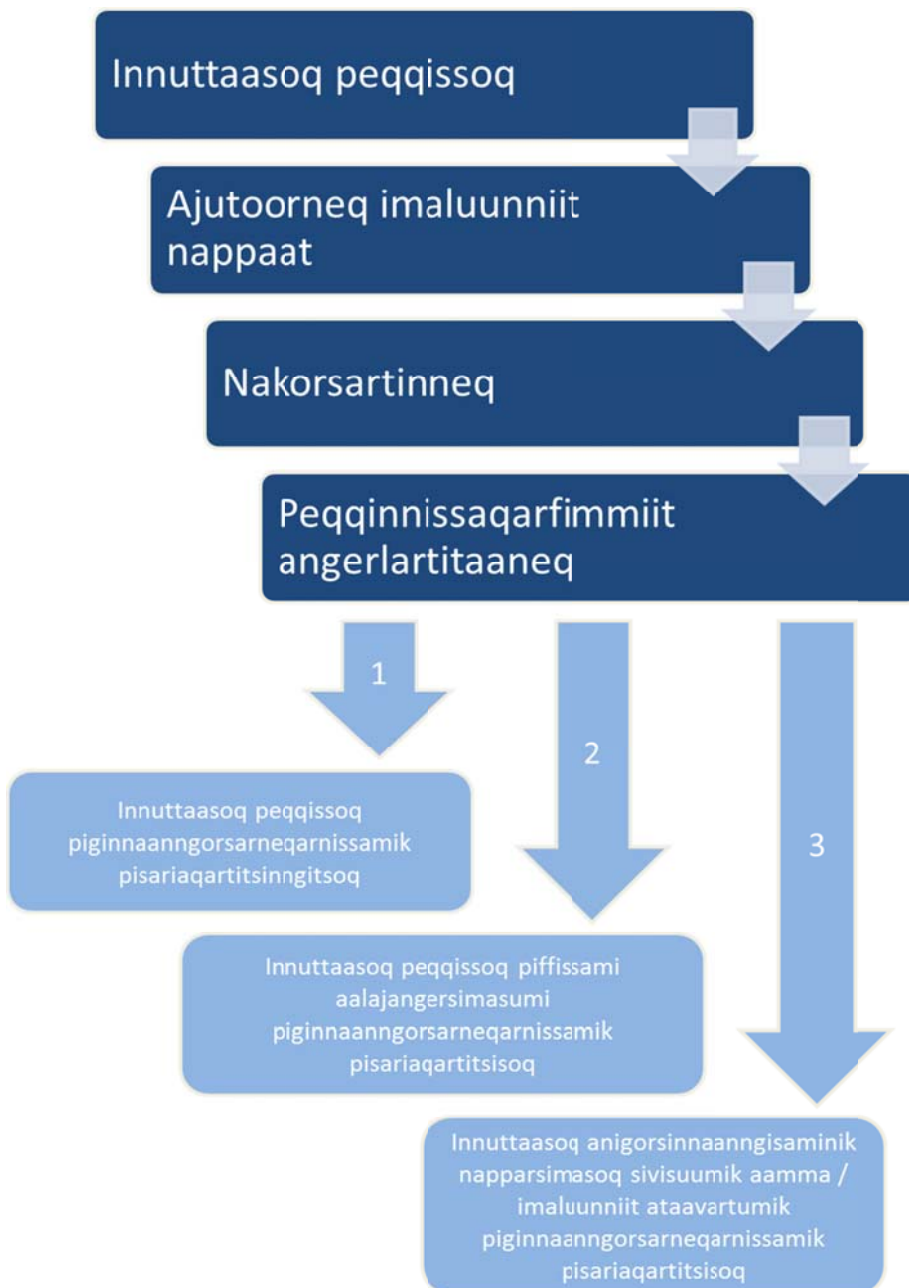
Innuttaasoq peqqissoq

Ajutoorneq imaluunniit nappaat

Nakorsartinneq

Peqqinnissaqarfimmiit angerlartitaaneq

1

2

3

Innuttaasoq peqqissoq piginnaanngorsarneqarnissamik pisariaqartitsinngitsoq

Innuttaasoq peqqissoq piffissami aalajangersimasumi piginnaanngorsarneqarnissamik pisariaqartitsisoq

Innuttaasoq anigorsinnaanngisaminik napparsimasoq sivisuumik aamma / imaluunniit ataavartumik piginnaanngorsarneqarnissamik pisariaqartitsisoq